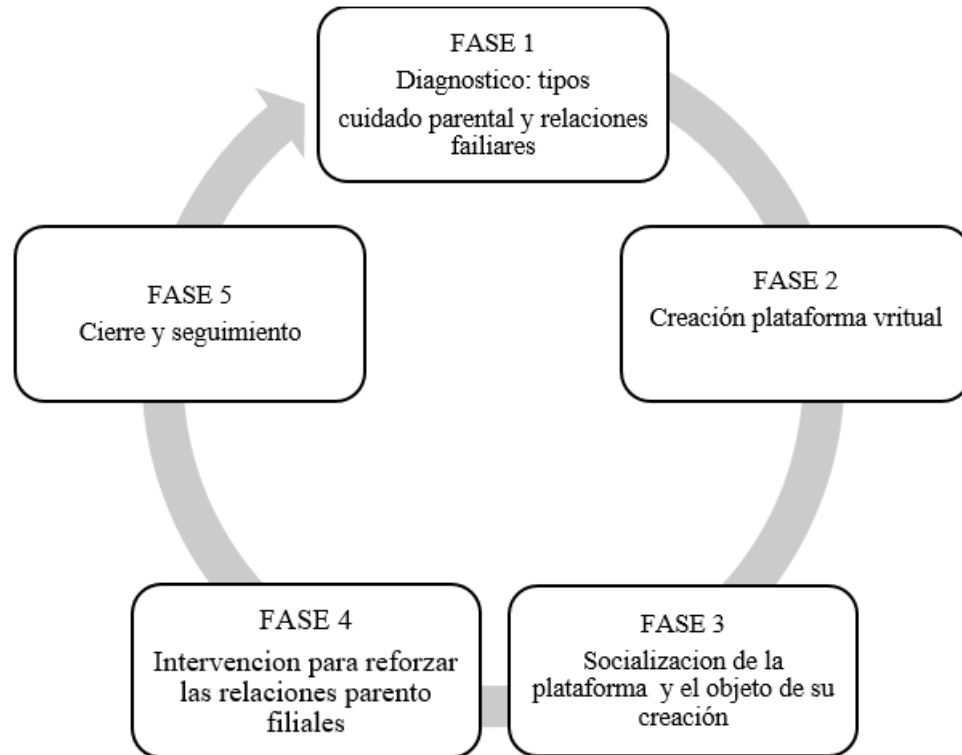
FASE 1
Diagnostico: tipos
cuidado parental y relaciones failiares

FASE 2
Creación plataforma vritual

FASE 3
Socializacion de la plataforma y el objeto de su creación

FASE 4
Intervencion para reforzar las relaciones parento filiales

FASE 5
Cierre y seguimiento